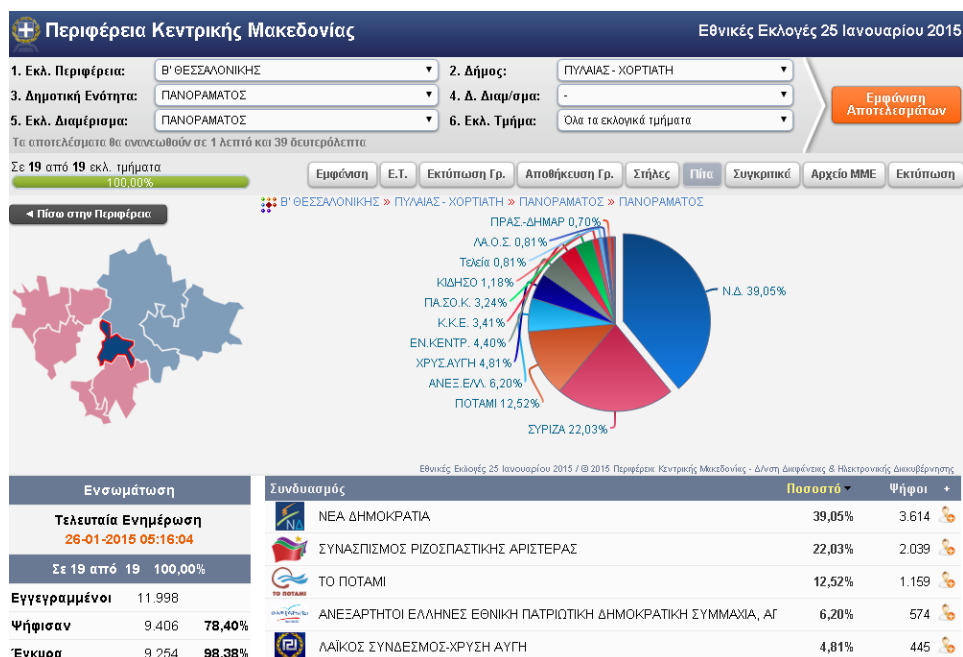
Περιφέρεια Κεντρικής Μακεδονίας

Εθνικές Εκλογές 25 Ιανουαρίου 2015

1. Εκλ. Περιφέρεια: Β' ΘΕΣΣΑΛΟΝΙΚΗΣ
2. Δήμος: ΠΥΛΑΙΑΣ - ΧΟΡΤΙΑΤΗ
3. Δημοτική Ενότητα: ΠΑΝΟΡΑΜΑΤΟΣ
4. Δ. Διαμ/σμα: -
5. Εκλ. Διαμέρισμα: ΠΑΝΟΡΑΜΑΤΟΣ
6. Εκλ. Τμήμα: Όλα τα εκλογικά τμήματα

Εμφάνιση Αποτελεσμάτων

Τα αποτελέσματα θα ανανεωθούν σε 1 λεπτό και 39 δευτερόλεπτα

Σε 19 από 19 εκλ. τμήματα
100,00%

Εμφάνιση | Ε.Τ. | Εκτύπωση Γρ. | Αποθήκευση Γρ. | Στήλες | Πίτα | Συγκριτικά | Αρχείο ΜΜΕ | Εκτύπωση

◄ Πίσω στην Περιφέρεια

Β' ΘΕΣΣΑΛΟΝΙΚΗΣ » ΠΥΛΑΙΑΣ - ΧΟΡΤΙΑΤΗ » ΠΑΝΟΡΑΜΑΤΟΣ » ΠΑΝΟΡΑΜΑΤΟΣ

ΠΡΑΣ.-ΔΗΜΑΡ 0,70%
ΛΑ.Ο.Σ. 0,81%
Τελεία 0,81%
ΚΙΔΗΣΟ 1,18%
ΠΑ.ΣΟ.Κ. 3,24%
Κ.Κ.Ε. 3,41%
ΕΝ.ΚΕΝΤΡ. 4,40%
ΧΡΥΣ.ΑΥΓΗ 4,81%
ΑΝΕΞ.ΕΛΛ. 6,20%
ΠΟΤΑΜΙ 12,52%
ΣΥΡΙΖΑ 22,03%
Ν.Δ. 39,05%

Εθνικές Εκλογές 25 Ιανουαρίου 2015 / © 2015 Περιφέρεια Κεντρικής Μακεδονίας - Δ/νση Διαφάνειας & Ηλεκτρονικής Διακυβέρνησης

Ενσωμάτωση

Τελευταία Ενημέρωση
26-01-2015 05:16:04

Σε 19 από 19 100,00%

Εγγεγραμμένοι 11.998
Ψήφισαν 9.406 78,40%
Έγκυρα 9.254 98,38%

| Συνδυασμός | Ποσοστό | Ψήφοι |
|---|---|---|
| ΝΕΑ ΔΗΜΟΚΡΑΤΙΑ | 39,05% | 3.614 |
| ΣΥΝΑΣΠΙΣΜΟΣ ΡΙΖΟΣΠΑΣΤΙΚΗΣ ΑΡΙΣΤΕΡΑΣ | 22,03% | 2.039 |
| ΤΟ ΠΟΤΑΜΙ | 12,52% | 1.159 |
| ΑΝΕΞΑΡΤΗΤΟΙ ΕΛΛΗΝΕΣ ΕΘΝΙΚΗ ΠΑΤΡΙΩΤΙΚΗ ΔΗΜΟΚΡΑΤΙΚΗ ΣΥΜΜΑΧΙΑ, ΑΓ | 6,20% | 574 |
| ΛΑΪΚΟΣ ΣΥΝΔΕΣΜΟΣ-ΧΡΥΣΗ ΑΥΓΗ | 4,81% | 445 |